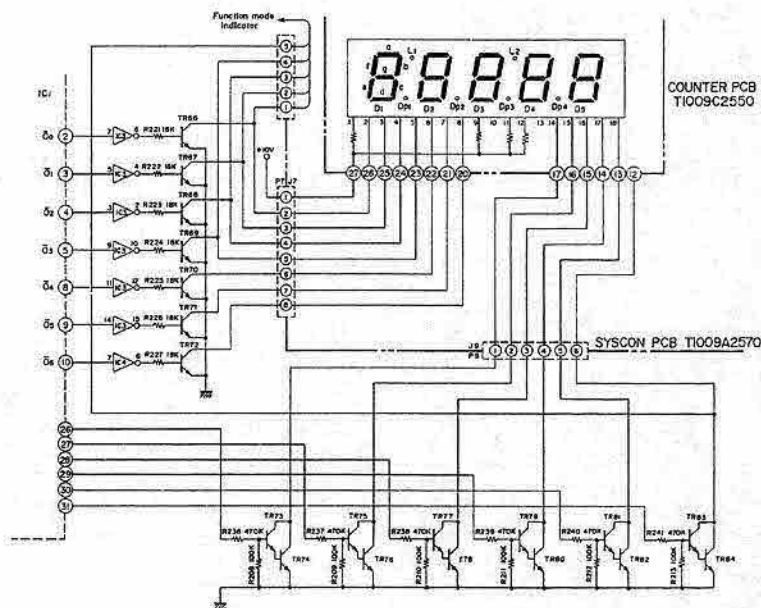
Function mode indicator

COUNTER PCB TI009C2550

SYSCON PCB TI009A2570

IC1

$\bar{\delta}_0$ 2
$\bar{\delta}_1$ 3
$\bar{\delta}_2$ 4
$\bar{\delta}_3$ 5
$\bar{\delta}_4$ 8
$\bar{\delta}_5$ 9
$\bar{\delta}_6$ 10

R221 18K
R222 18K
R223 18K
R224 18K
R225 18K
R226 18K
R227 18K

TR66
TR67
TR68
TR69
TR70
TR71
TR72

+10V

P7 J7

D1 Dp1 D2 Dp2 D3 Dp3 D4 Dp4 D5

L1 L2

27 26 25 24 23 22 21 20 17 16 15 14 13 12

J8 P8 1 2 3 4 5 6

26
27
28
29
30
31

R236 470K TR73 R208 100K TR74
R237 470K TR75 R209 100K TR76
R238 470K TR77 R210 100K TR78
R239 470K TR79 R211 100K TR80
R240 470K TR81 R212 100K TR82
R241 470K TR83 R213 100K TR84